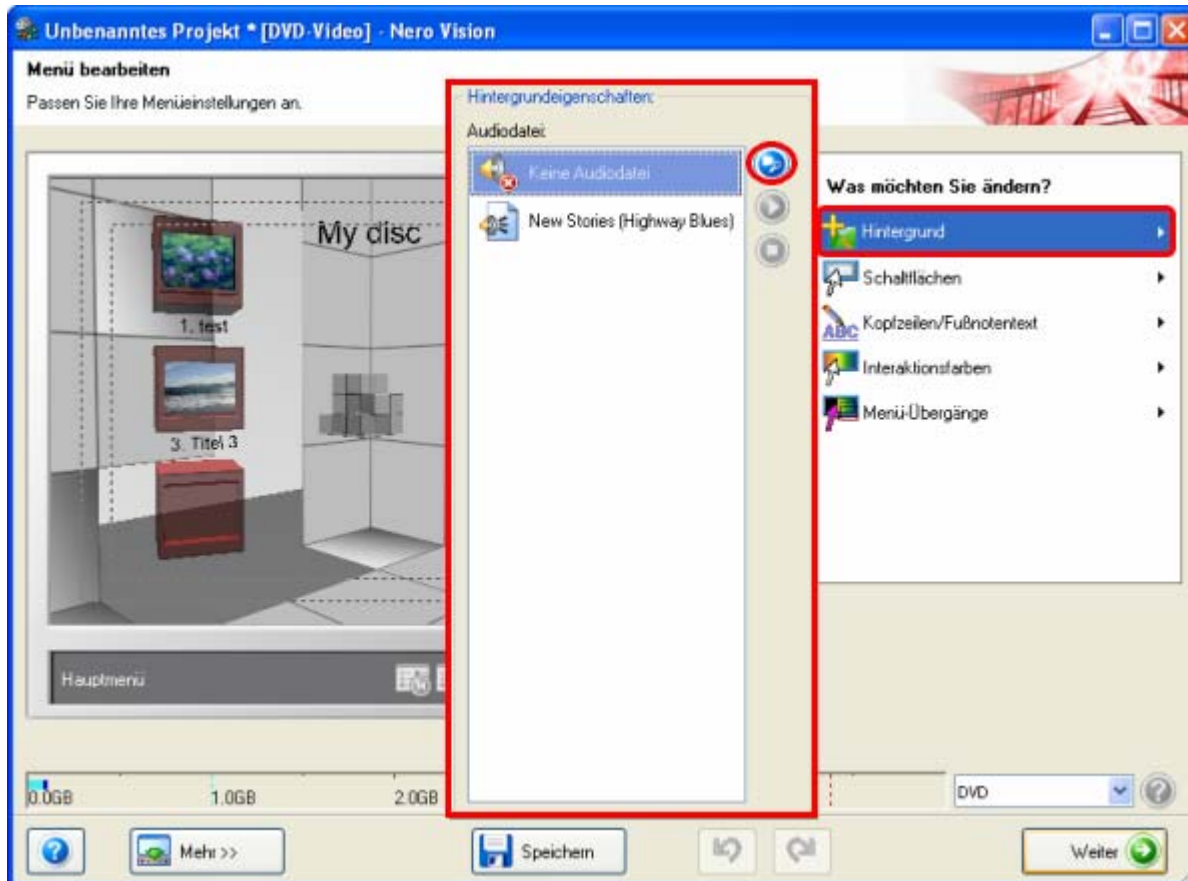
Unbenanntes Projekt * [DVD-Video] - Nero Vision

Menü bearbeiten

Passen Sie Ihre Menüeinstellungen an.

Hintergrundeigenschaften:

Audiodatei:

Keine Audiodatei

New Stories (Highway Blues)

My disc

1. test

3. Titel 3

Hauptmenü

Was möchten Sie ändern?

Hintergrund

Schaltflächen

Kopfzeilen/Fußnotentext

Interaktionsfarben

Menü-Übergänge

0.0GB 1.0GB 2.0GB

DVD

Mehr >>

Speichern

Weiter